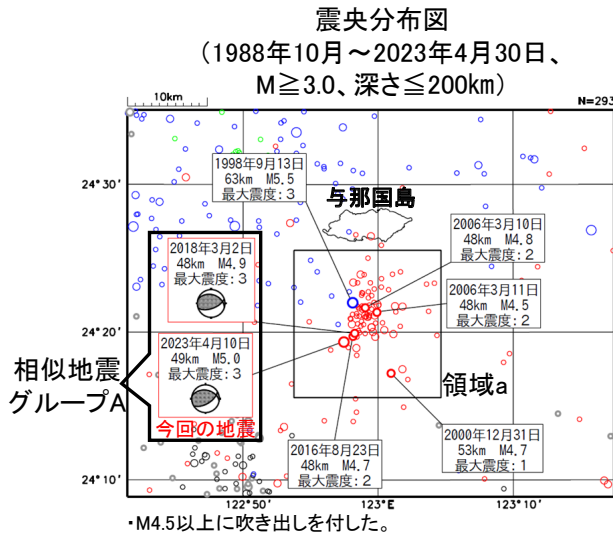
震央分布図
（1988年10月～2023年4月30日、
M≧3.0、深さ≦200km）

10km

N=293

24°30′

24°20′

24°10′

122°50′

123°E

123°10′

1998年9月13日
63km　M5.5
最大震度：3

与那国島

2006年3月10日
48km　M4.8
最大震度：2

2018年3月2日
48km　M4.9
最大震度：3

2006年3月11日
48km　M4.5
最大震度：2

2023年4月10日
49km　M5.0
最大震度：3

今回の地震

相似地震
グループA

領域a

2016年8月23日
48km　M4.7
最大震度：2

2000年12月31日
53km　M4.7
最大震度：1

・M4.5以上に吹き出しを付した。